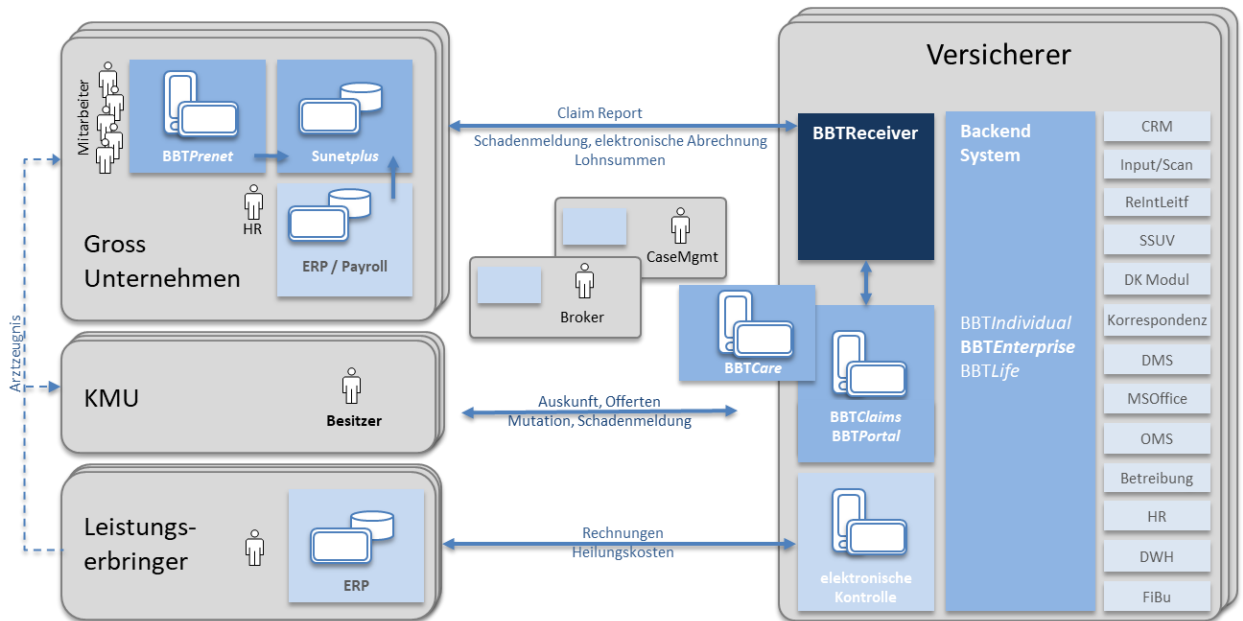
Mitarbeiter

BBTPrenet

Sunetplus

HR

ERP / Payroll

Gross Unternehmen

Arztzeugnis

KMU

Besitzer

Leistungserbringer

ERP

Claim Report
Schadenmeldung, elektronische Abrechnung
Lohnsummen

CaseMgmt

Broker

Auskunft, Offerten
Mutation, Schadenmeldung

Rechnungen
Heilungskosten

Versicherer

BBTReceiver

BBTCare

BBTClaims
BBTPortal

elektronische Kontrolle

Backend System

BBTIndividual
BBTEnterprise
BBTLife

CRM
Input/Scan
ReIntLeitf
SSUV
DK Modul
Korrespondenz
DMS
MSOffice
OMS
Betreibung
HR
DWH
FiBu